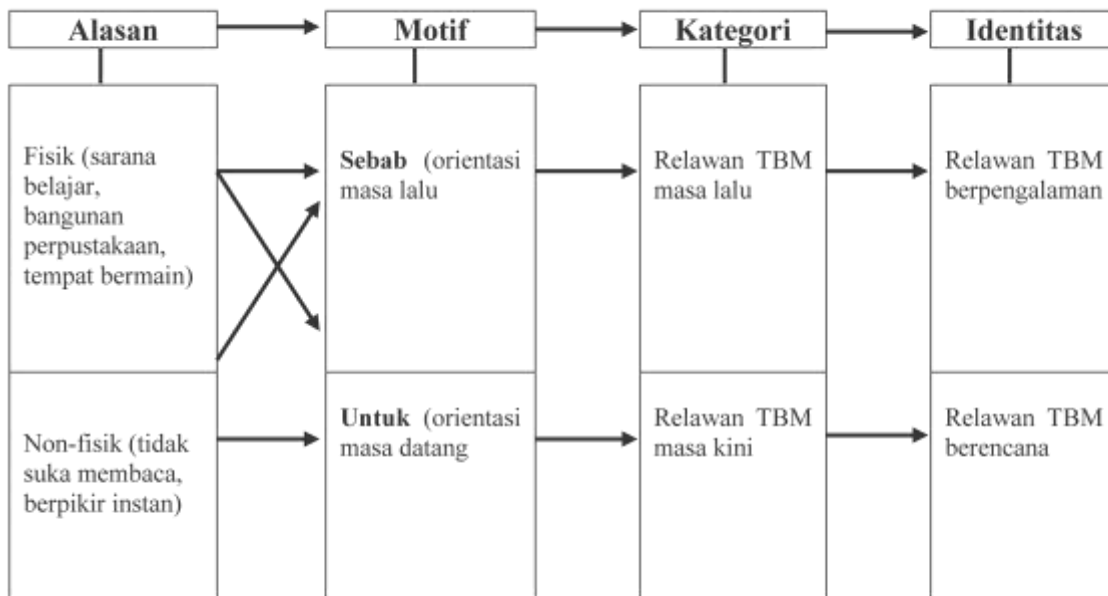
Alasan

Motif

Kategori

Identitas

Fisik (sarana belajar, bangunan perpustakaan, tempat bermain)

Sebab (orientasi masa lalu

Relawan TBM masa lalu

Relawan TBM berpengalaman

Non-fisik (tidak suka membaca, berpikir instan)

Untuk (orientasi masa datang

Relawan TBM masa kini

Relawan TBM berencana